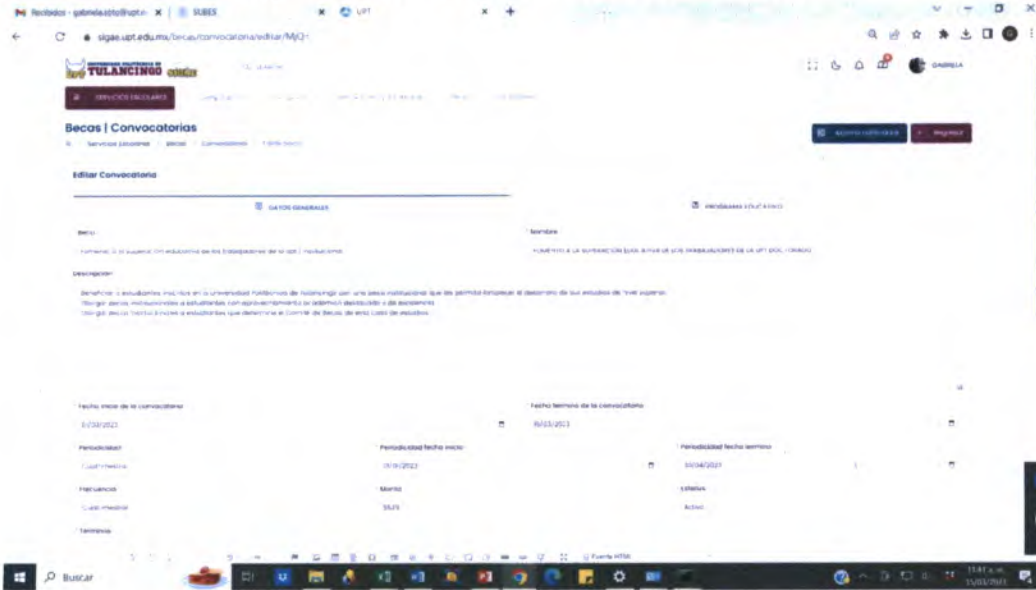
Recibidos - gabriela.soto@upt.e... | SUBES | UPT

sigae.upt.edu.mx/becas/convocatoria/editar/MjQ=

TULANCINGO

SERVICIOS ESCOLARES

GABRIELA

Becas | Convocatorias

Servicios Escolares | Becas | Convocatorias | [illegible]

Regresar

Editar Convocatoria

DATOS GENERALES

PROGRAMAS EDUCATIVOS

Beca

Fomento a la Superación Educativa de los Trabajadores de la UPT | Institucional

Nombre

FOMENTO A LA SUPERACIÓN EDUCATIVA DE LOS TRABAJADORES DE LA UPT DOCTORADO

Descripción

Beneficiar a estudiantes inscritos en la Universidad Politécnica de Tulancingo con una beca institucional que les permita fortalecer el desarrollo de sus estudios de nivel superior. Otorgar becas institucionales a estudiantes con aprovechamiento académico destacado o de excelencia. Otorgar becas institucionales a estudiantes que determine el Comité de Becas de esta casa de estudios.

Fecha inicio de la convocatoria

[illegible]/2023

Fecha término de la convocatoria

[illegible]/2023

Periodicidad

Cuatrimestral

Periodicidad fecha inicio

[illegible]/2023

Periodicidad fecha término

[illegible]/2023

Frecuencia

Cuatrimestral

Monto

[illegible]

Estatus

Activo

Términos

Fuente HTML

Buscar

11:41 a.m.
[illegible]/2023